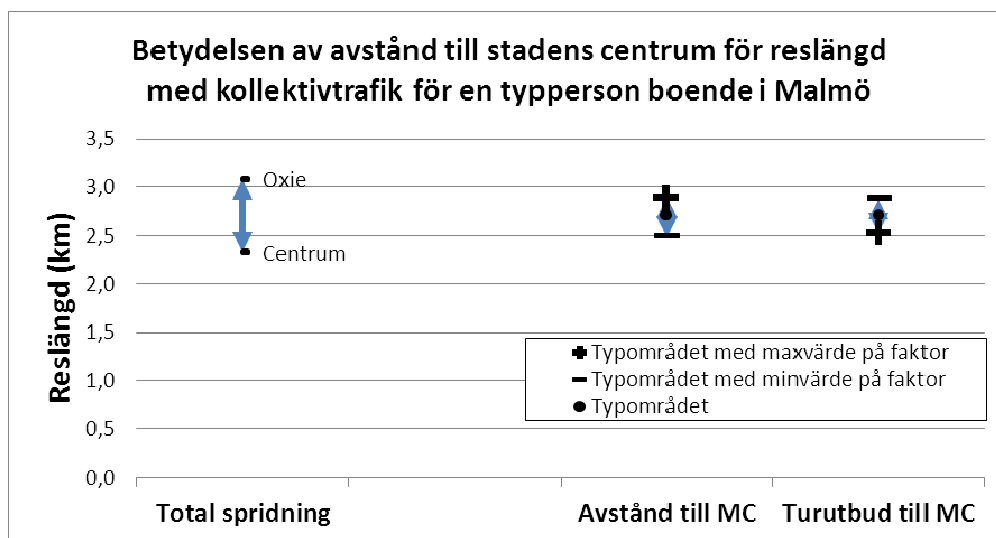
Betydelsen av avstånd till stadens centrum för reslängd med kollektivtrafik för en typperson boende i Malmö

Reslängd (km)

3,5
3,0
2,5
2,0
1,5
1,0
0,5
0,0

Oxie
Centrum

Typområdet med maxvärde på faktor
Typområdet med minvärde på faktor
Typområdet

Total spridning
Avstånd till MC
Turutbud till MC